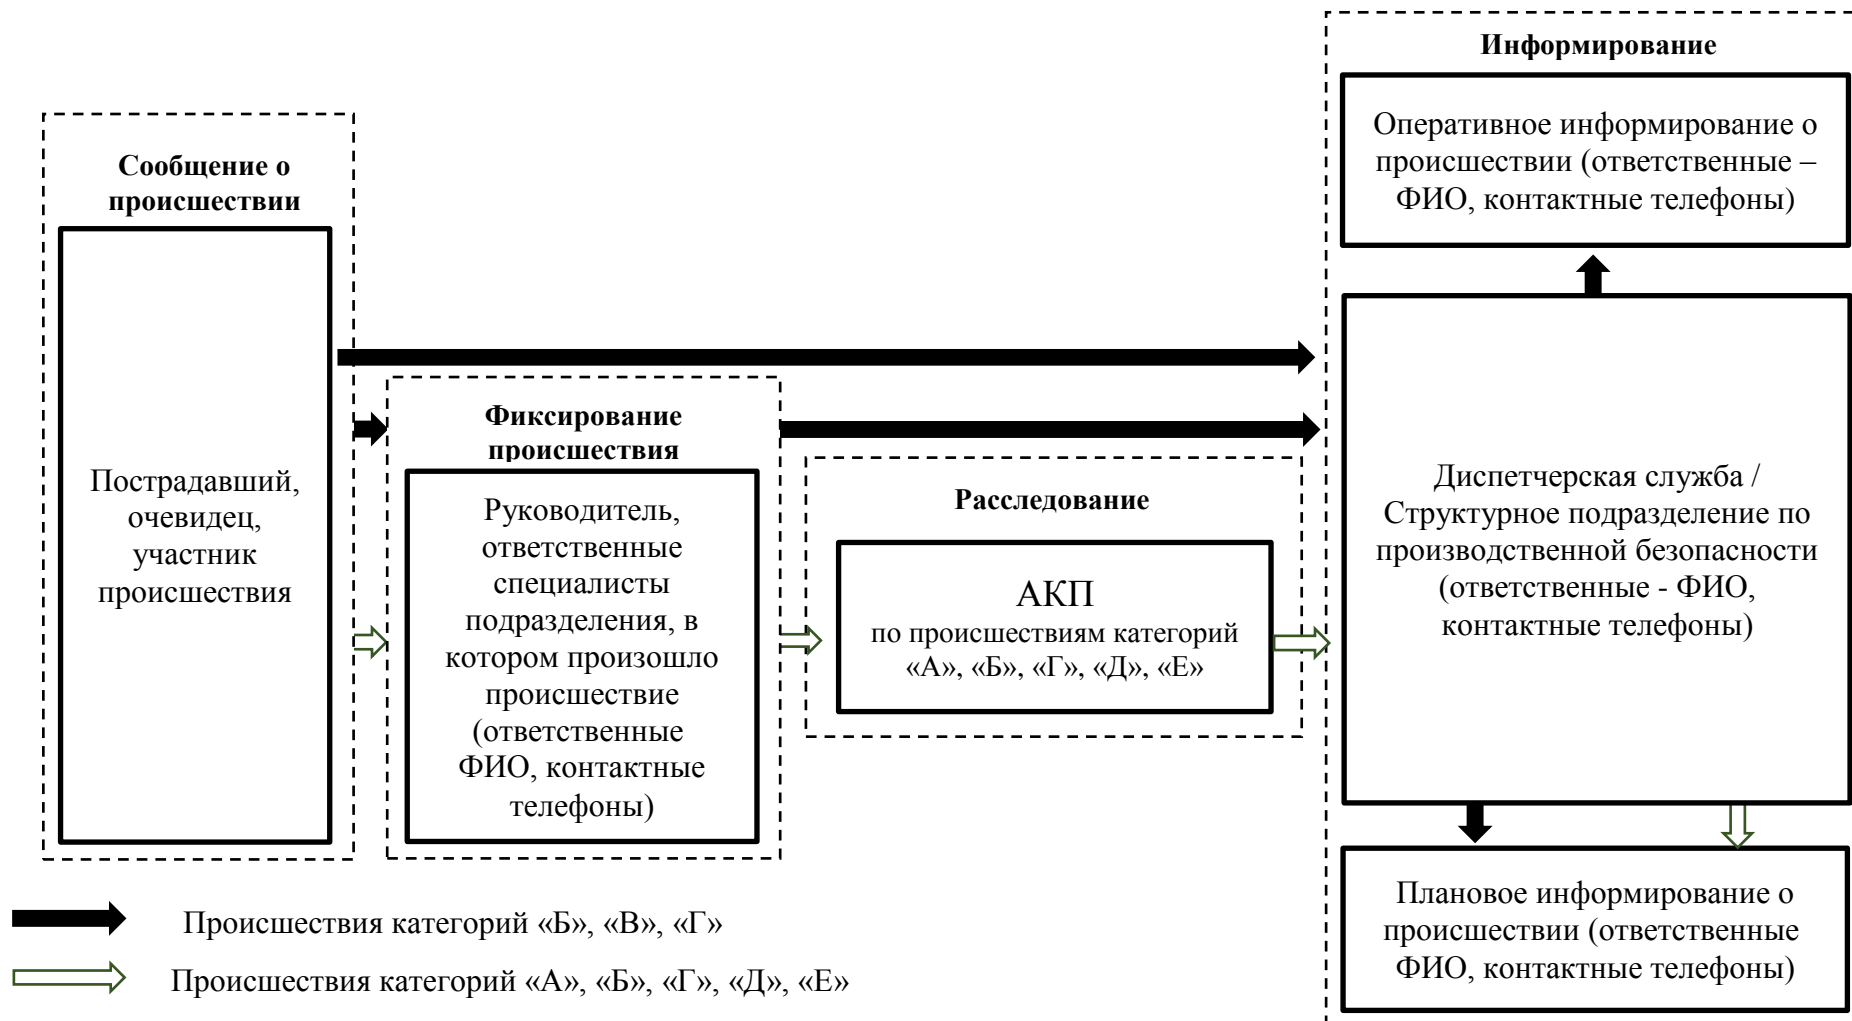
**Сообщение о происшествии**

Пострадавший, очевидец, участник происшествия

**Фиксирование происшествия**

Руководитель, ответственные специалисты подразделения, в котором произошло происшествие (ответственные ФИО, контактные телефоны)

**Расследование**

АКП
по происшествиям категорий «А», «Б», «Г», «Д», «Е»

**Информирование**

Оперативное информирование о происшествии (ответственные – ФИО, контактные телефоны)

Диспетчерская служба / Структурное подразделение по производственной безопасности (ответственные - ФИО, контактные телефоны)

Плановое информирование о происшествии (ответственные ФИО, контактные телефоны)

Происшествия категорий «Б», «В», «Г»

Происшествия категорий «А», «Б», «Г», «Д», «Е»